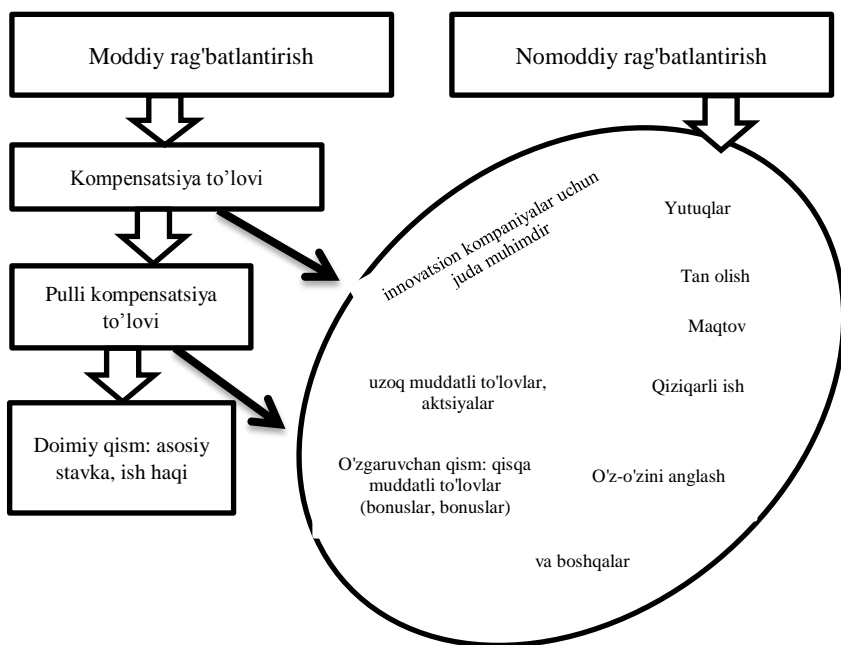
Moddiy rag'batlantirish

Nomoddiy rag'batlantirish

Kompensatsiya to’lovi

Pulli kompensatsiya to’lovi

Doimiy qism: asosiy stavka, ish haqi

innovatsion kompaniyalar uchun juda muhimdir

Yutuqlar

Tan olish

Maqtov

uzoq muddatli to'lovlar, aktsiyalar

Qiziqarli ish

O'zgaruvchan qism: qisqa muddatli to'lovlar (bonuslar, bonuslar)

O'z-o'zini anglash

va boshqalar